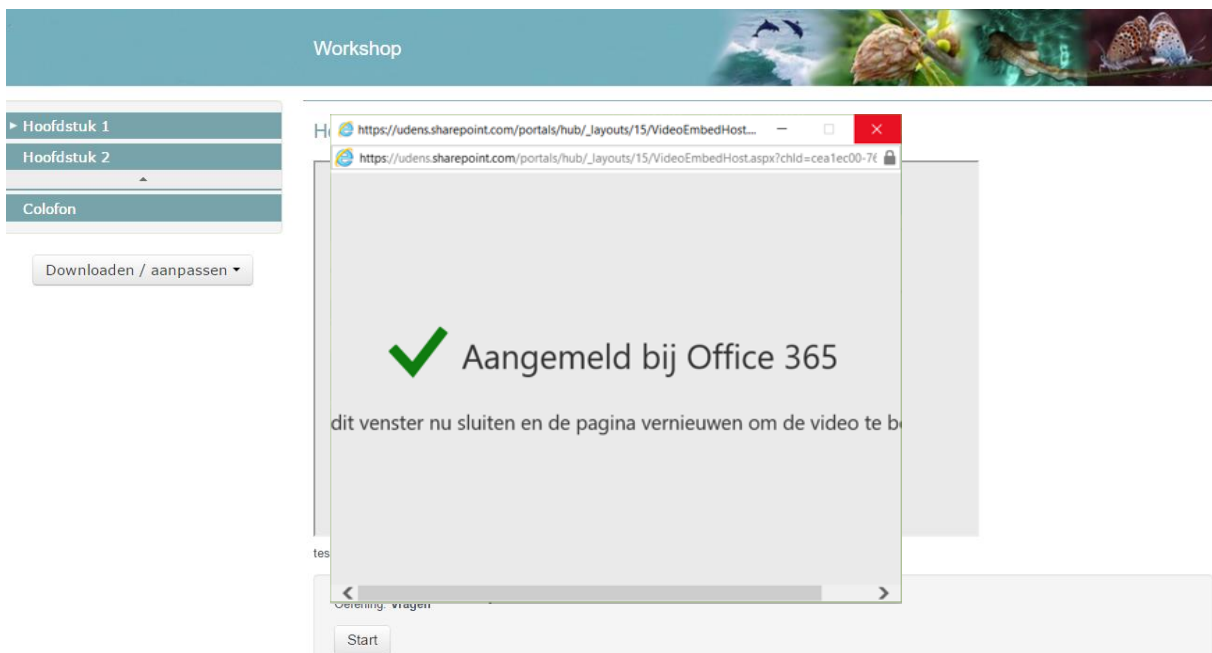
Workshop

Hoofdstuk 1
Hoofdstuk 2
Colofon

Downloaden / aanpassen

H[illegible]

https://udens.sharepoint.com/portals/hub/_layouts/15/VideoEmbedHost...

https://udens.sharepoint.com/portals/hub/_layouts/15/VideoEmbedHost.aspx?chId=cea1ec00-7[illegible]

Aangemeld bij Office 365

dit venster nu sluiten en de pagina vernieuwen om de video te b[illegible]

tes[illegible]

Oefening: Vragen

Start